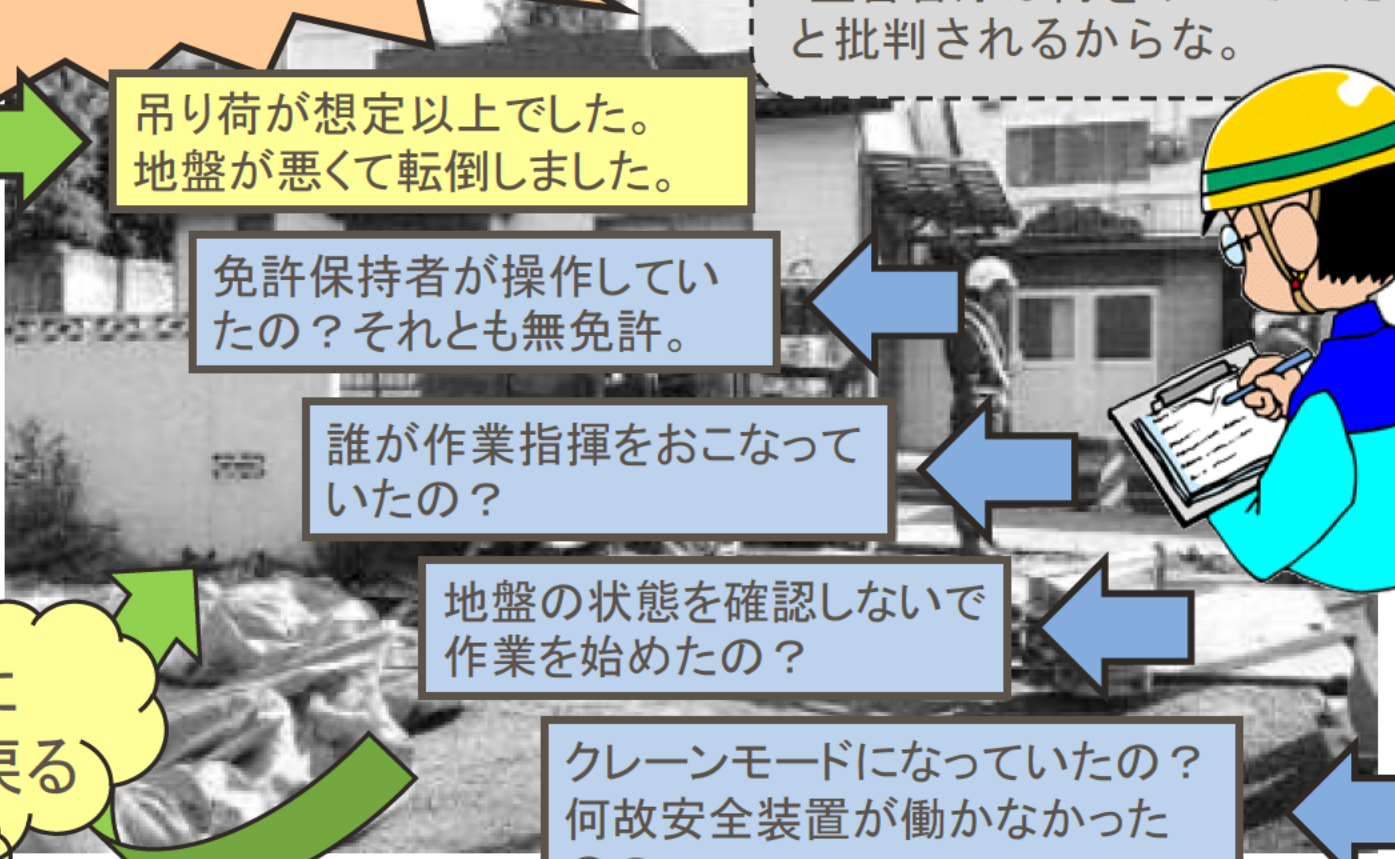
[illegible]
と批判されるからな。

吊り荷が想定以上でした。
地盤が悪くて転倒しました。

免許保持者が操作していたの？それとも無免許。

誰が作業指揮をおこなっていたの？

地盤の状態を確認しないで作業を始めたの？

クレーンモードになっていたの？
何故安全装置が働かなかった
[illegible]

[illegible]
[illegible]る